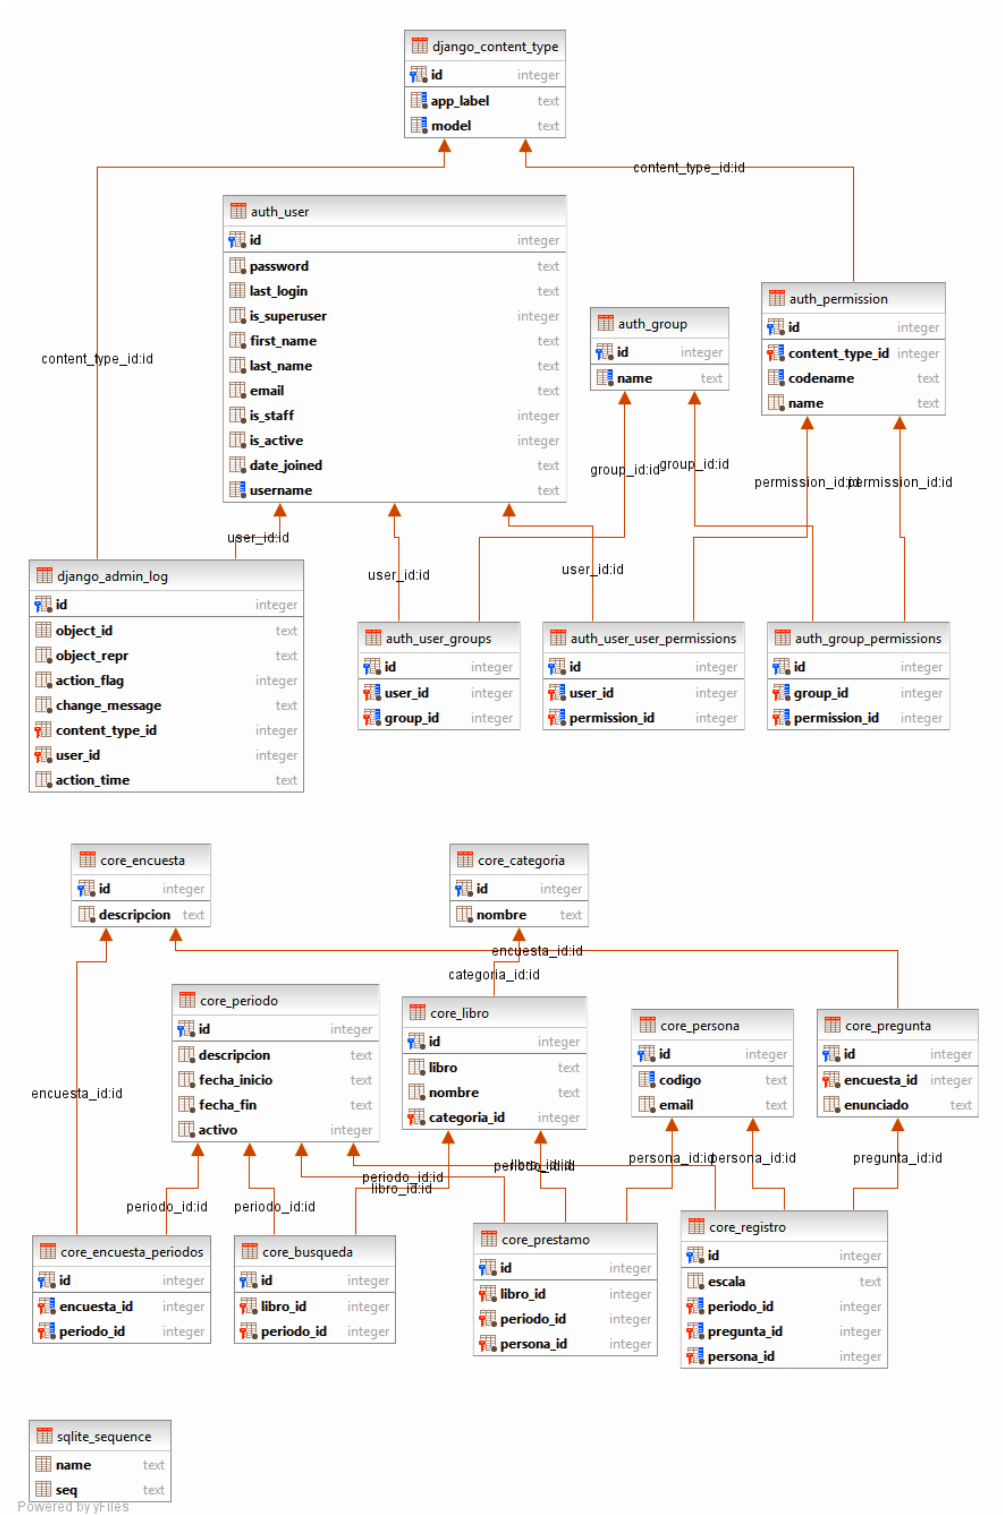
django_content_type
| id | integer |
|---|---|
| app_label | text |
| model | text |

content_type_id:id

auth_user
| id | integer |
|---|---|
| password | text |
| last_login | text |
| is_superuser | integer |
| first_name | text |
| last_name | text |
| email | text |
| is_staff | integer |
| is_active | integer |
| date_joined | text |
| username | text |

content_type_id:id

auth_group
| id | integer |
|---|---|
| name | text |

auth_permission
| id | integer |
|---|---|
| content_type_id | integer |
| codename | text |
| name | text |

group_id:id group_id:id

permission_id:id permission_id:id

user_id:id

user_id:id

user_id:id

django_admin_log
| id | integer |
|---|---|
| object_id | text |
| object_repr | text |
| action_flag | integer |
| change_message | text |
| content_type_id | integer |
| user_id | integer |
| action_time | text |

auth_user_groups
| id | integer |
|---|---|
| user_id | integer |
| group_id | integer |

auth_user_user_permissions
| id | integer |
|---|---|
| user_id | integer |
| permission_id | integer |

auth_group_permissions
| id | integer |
|---|---|
| group_id | integer |
| permission_id | integer |

core_encuesta
| id | integer |
|---|---|
| descripcion | text |

core_categoria
| id | integer |
|---|---|
| nombre | text |

encuesta_id:id

categoria_id:id

encuesta_id:id

core_periodo
| id | integer |
|---|---|
| descripcion | text |
| fecha_inicio | text |
| fecha_fin | text |
| activo | integer |

core_libro
| id | integer |
|---|---|
| libro | text |
| nombre | text |
| categoria_id | integer |

core_persona
| id | integer |
|---|---|
| codigo | text |
| email | text |

core_pregunta
| id | integer |
|---|---|
| encuesta_id | integer |
| enunciado | text |

persona_id:id persona_id:id

pregunta_id:id

periodo_id:id

libro_id:id

periodo_id:id periodo_id:id

core_encuesta_periodos
| id | integer |
|---|---|
| encuesta_id | integer |
| periodo_id | integer |

core_busqueda
| id | integer |
|---|---|
| libro_id | integer |
| periodo_id | integer |

core_prestamo
| id | integer |
|---|---|
| libro_id | integer |
| periodo_id | integer |
| persona_id | integer |

core_registro
| id | integer |
|---|---|
| escala | text |
| periodo_id | integer |
| pregunta_id | integer |
| persona_id | integer |

sqlite_sequence
| name | text |
|---|---|
| seq | text |

Powered by yFiles